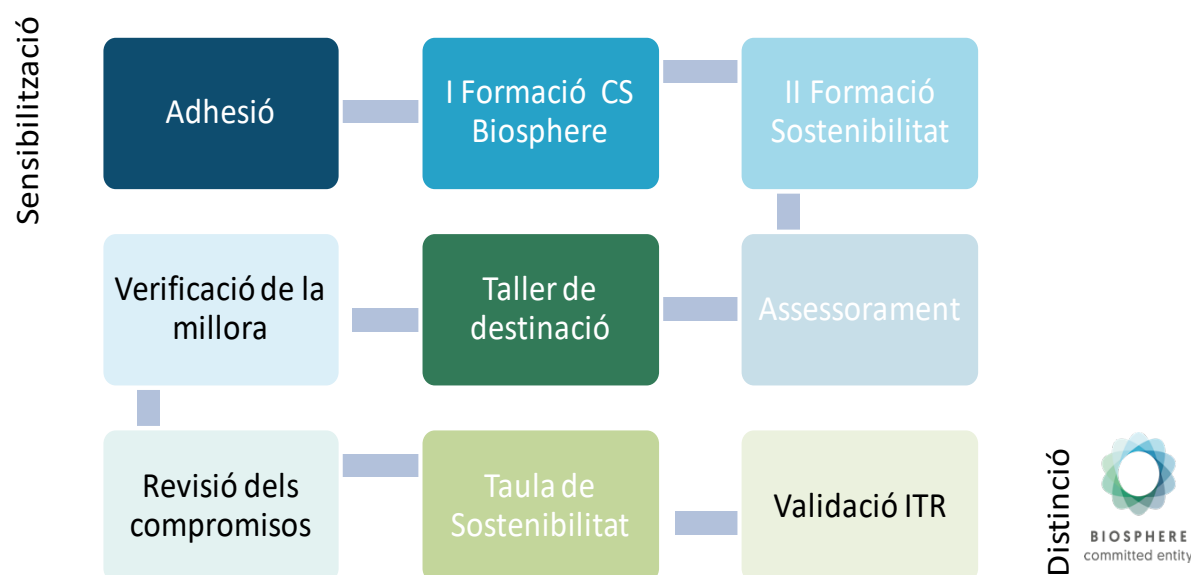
Sensibilització

Adhesió

I Formació CS Biosphere

II Formació Sostenibilitat

Verificació de la millora

Taller de destinació

Assessorament

Revisió dels compromisos

Taula de Sostenibilitat

Validació ITR

Distinció

BIOSPHERE
committed entity